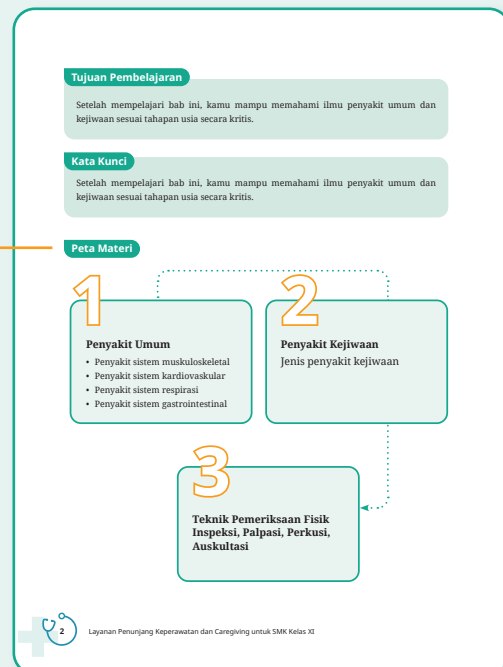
Tujuan Pembelajaran

Setelah mempelajari bab ini, kamu mampu memahami ilmu penyakit umum dan kejiwaan sesuai tahapan usia secara kritis.

Kata Kunci

Setelah mempelajari bab ini, kamu mampu memahami ilmu penyakit umum dan kejiwaan sesuai tahapan usia secara kritis.

Peta Materi

1

Penyakit Umum

• Penyakit sistem muskuloskeletal
• Penyakit sistem kardiovaskular
• Penyakit sistem respirasi
• Penyakit sistem gastrointestinal

2

Penyakit Kejiwaan

Jenis penyakit kejiwaan

3

Teknik Pemeriksaan Fisik Inspeksi, Palpasi, Perkusi, Auskultasi

2 Layanan Penunjang Keperawatan dan Caregiving untuk SMK Kelas XI